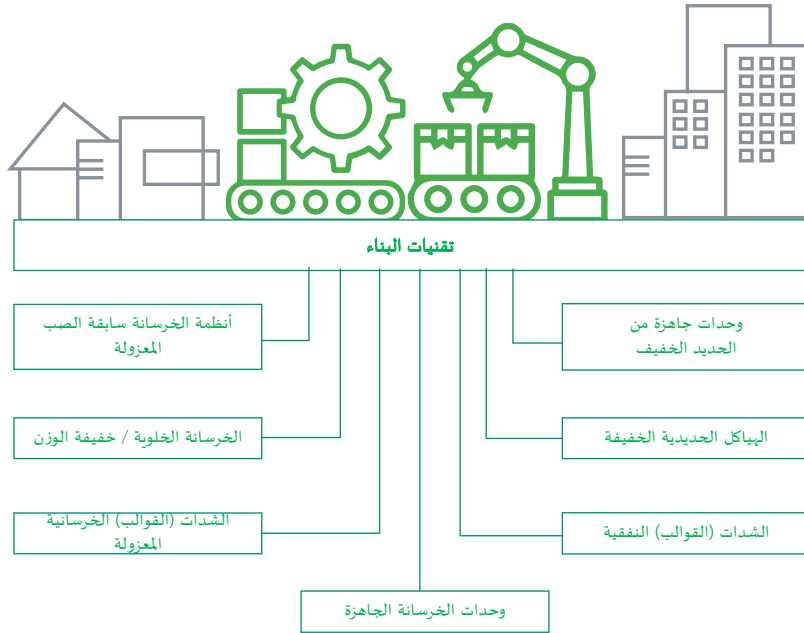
تقنيات البناء

وحدات جاهزة من الحديد الخفيف

أنظمة الخرسانة سابقة الصب المعزولة

الهياكل الحديدية الخفيفة

الخرسانة الخلوية / خفيفة الوزن

الشدات (القوالب) النفقية

الشدات (القوالب) الخرسانية المعزولة

وحدات الخرسانة الجاهزة